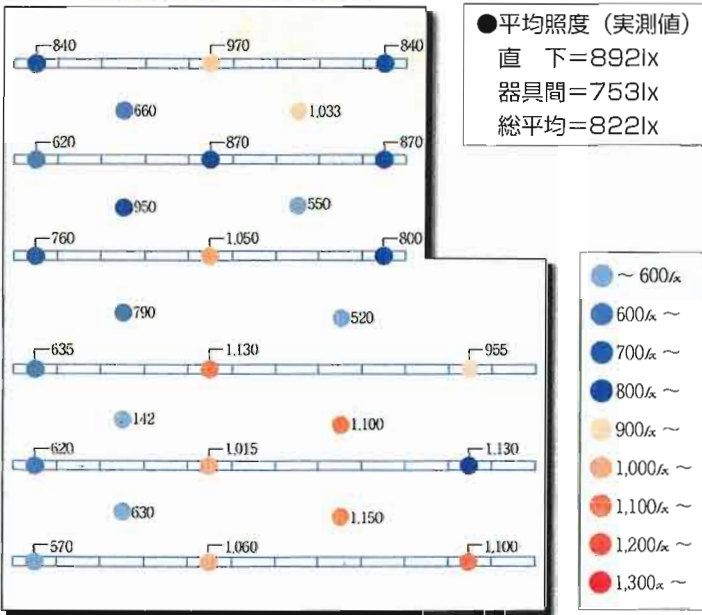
●平均照度（実測値）
直　下＝892lx
器具間＝753lx
総平均＝822lx

840
970
840
660
1,033
620
870
870
950
550
760
1,050
800
790
520
635
1,130
955
142
1,100
620
1,015
1,130
630
1,150
570
1,060
1,100

～600$lx$
600$lx$～
700$lx$～
800$lx$～
900$lx$～
1,000$lx$～
1,100$lx$～
1,200$lx$～
1,300$x$～